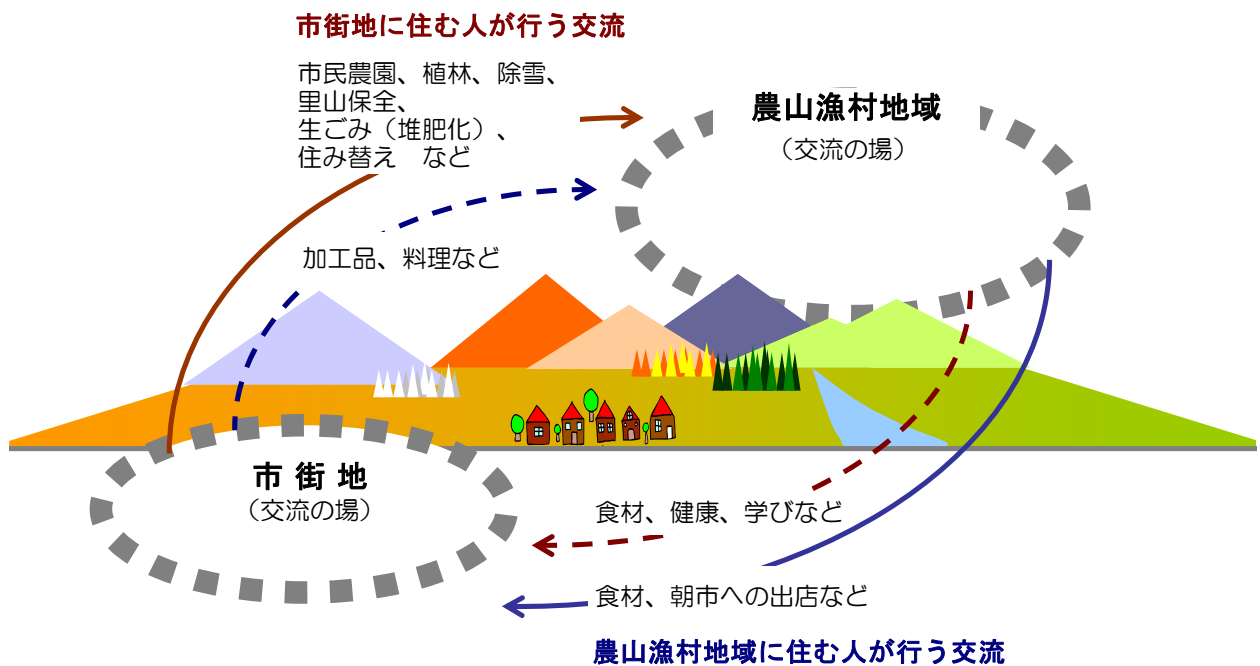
市街地に住む人が行う交流

市民農園、植林、除雪、
里山保全、
生ごみ（堆肥化）、
住み替え　など

農山漁村地域
（交流の場）

加工品、料理など

市 街 地
（交流の場）

食材、健康、学びなど

食材、朝市への出店など

農山漁村地域に住む人が行う交流